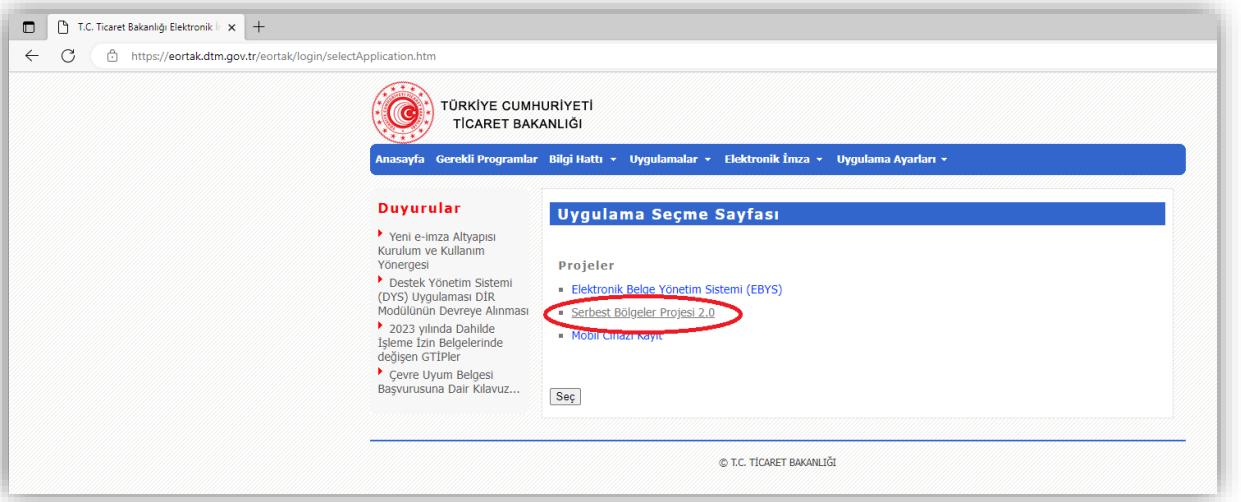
T.C. Ticaret Bakanlığı Elektronik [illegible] ×
+
https://eortak.dtm.gov.tr/eortak/login/selectApplication.htm

TÜRKİYE CUMHURİYETİ
TİCARET BAKANLIĞI

Anasayfa Gerekli Programlar Bilgi Hattı ▾ Uygulamalar ▾ Elektronik İmza ▾ Uygulama Ayarları ▾

Duyurular

Yeni e-imza Altyapısı Kurulum ve Kullanım Yönergesi

Destek Yönetim Sistemi (DYS) Uygulaması DİR Modülünün Devreye Alınması

2023 yılında Dahilde İşleme İzin Belgelerinde değişen GTİPler

Çevre Uyum Belgesi Başvurusuna Dair Kılavuz...

Uygulama Seçme Sayfası

Projeler

Elektronik Belge Yönetim Sistemi (EBYS)
Serbest Bölgeler Projesi 2.0
Mobil Cihazı Kayıt

Seç

© T.C. TİCARET BAKANLIĞI